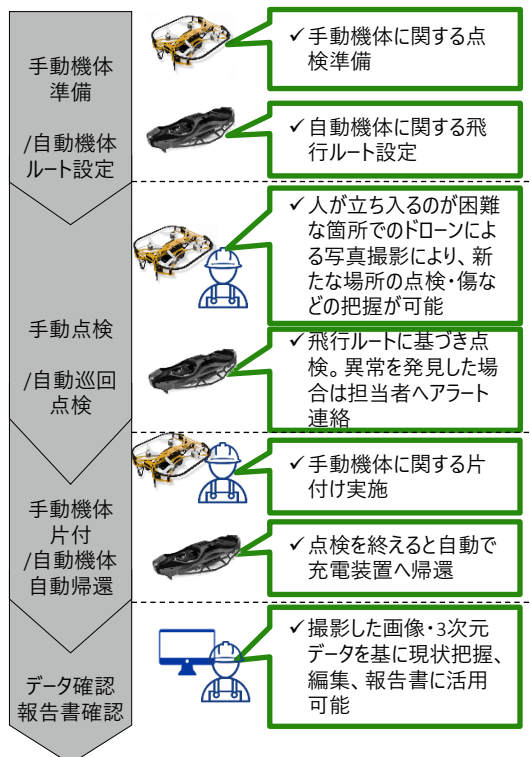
手動機体準備

/自動機体ルート設定

✓手動機体に関する点検準備

✓自動機体に関する飛行ルート設定

手動点検

/自動巡回点検

✓人が立ち入るのが困難な箇所でのドローンによる写真撮影により、新たな場所の点検・傷などの把握が可能

✓飛行ルートに基づき点検。異常を発見した場合は担当者へアラート連絡

手動機体片付

/自動機体自動帰還

✓手動機体に関する片付け実施

✓点検を終えると自動で充電装置へ帰還

データ確認

報告書確認

✓撮影した画像・3次元データを基に現状把握、編集、報告書に活用可能